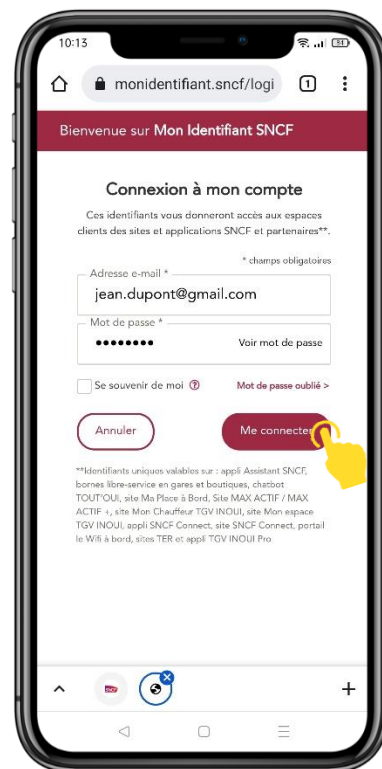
10:13

monidentifiant.sncf/logi

1

Bienvenue sur Mon Identifiant SNCF

Connexion à mon compte

Ces identifiants vous donneront accès aux espaces clients des sites et applications SNCF et partenaires**.

* champs obligatoires

Adresse e-mail *

jean.dupont@gmail.com

Mot de passe *

••••••••

Voir mot de passe

Se souvenir de moi

Mot de passe oublié >

Annuler

Me connecter

**Identifiants uniques valables sur : appli Assistant SNCF, bornes libre-service en gares et boutiques, chatbot TOUT'OUI, site Ma Place à Bord, Site MAX ACTIF / MAX ACTIF +, site Mon Chauffeur TGV INOUI, site Mon espace TGV INOUI, appli SNCF Connect, site SNCF Connect, portail le Wifi à bord, sites TER et appli TGV INOUI Pro

+